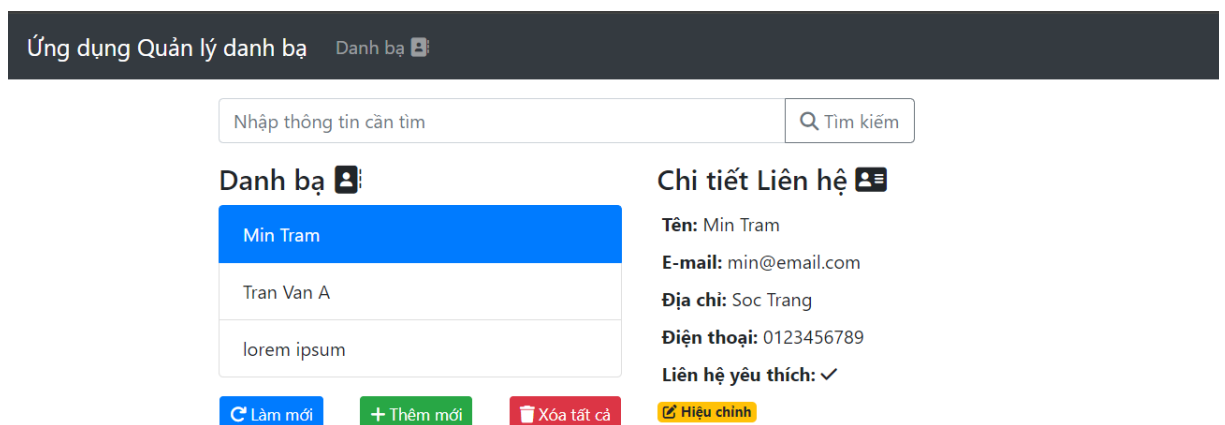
Ứng dụng Quản lý danh bạ   Danh bạ

Nhập thông tin cần tìm   Tìm kiếm

Danh bạ

Min Tram

Tran Van A

lorem ipsum

Làm mới   + Thêm mới   Xóa tất cả

Chi tiết Liên hệ

**Tên:** Min Tram

**E-mail:** min@email.com

**Địa chỉ:** Soc Trang

**Điện thoại:** 0123456789

**Liên hệ yêu thích:** ✓

Hiệu chỉnh